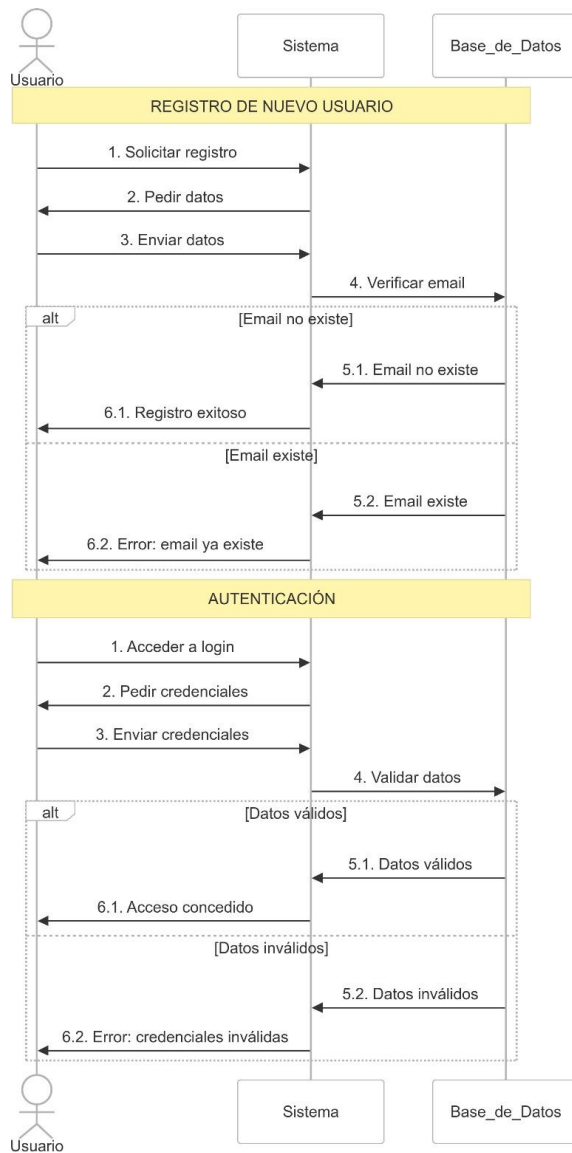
Usuario

Sistema

Base_de_Datos

REGISTRO DE NUEVO USUARIO

1. Solicitar registro

2. Pedir datos

3. Enviar datos

4. Verificar email

alt

[Email no existe]

5.1. Email no existe

6.1. Registro exitoso

[Email existe]

5.2. Email existe

6.2. Error: email ya existe

AUTENTICACIÓN

1. Acceder a login

2. Pedir credenciales

3. Enviar credenciales

4. Validar datos

alt

[Datos válidos]

5.1. Datos válidos

6.1. Acceso concedido

[Datos inválidos]

5.2. Datos inválidos

6.2. Error: credenciales inválidas

Usuario

Sistema

Base_de_Datos